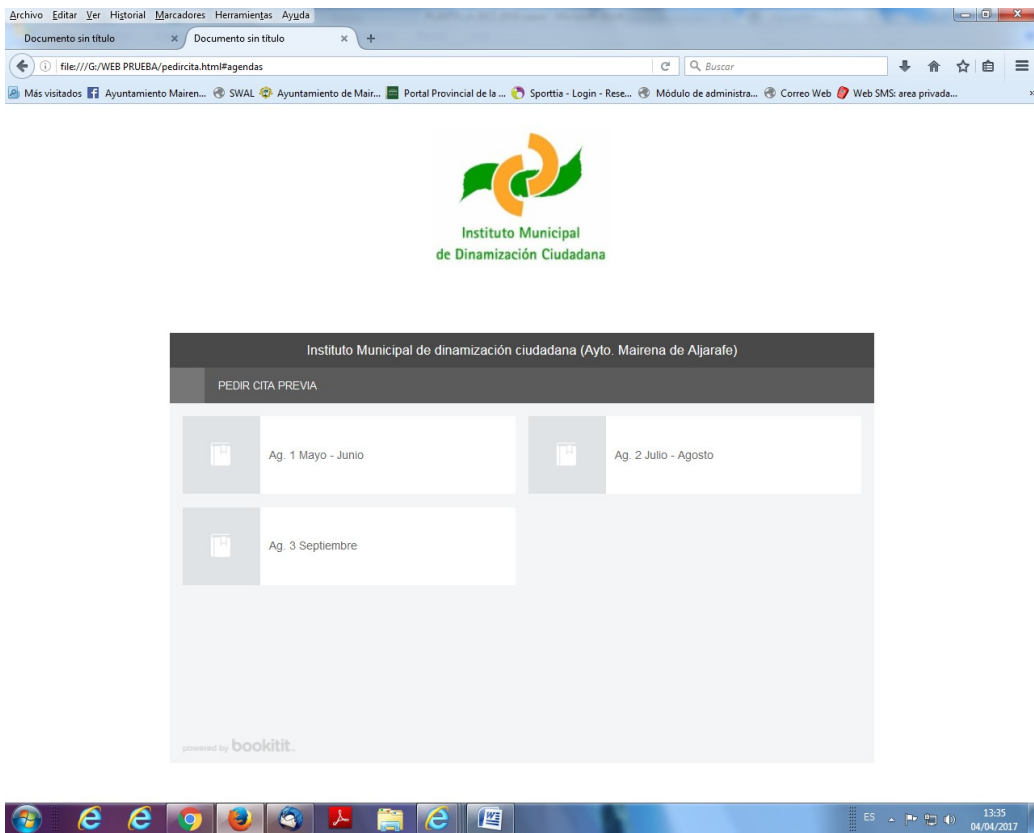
Archivo Editar Ver Historial Marcadores Herramientas Ayuda

Documento sin título
Documento sin título

file:///G:/WEB PRUEBA/pedircita.html#agendas

Buscar

Más visitados Ayuntamiento Mairen... SWAL Ayuntamiento de Mair... Portal Provincial de la ... Sporttia - Login - Rese... Módulo de administra... Correo Web Web SMS: area privada...

Instituto Municipal
de Dinamización Ciudadana

Instituto Municipal de dinamización ciudadana (Ayto. Mairena de Aljarafe)

PEDIR CITA PREVIA

Ag. 1 Mayo - Junio

Ag. 2 Julio - Agosto

Ag. 3 Septiembre

powered by bookitit

ES 13:35 04/04/2017